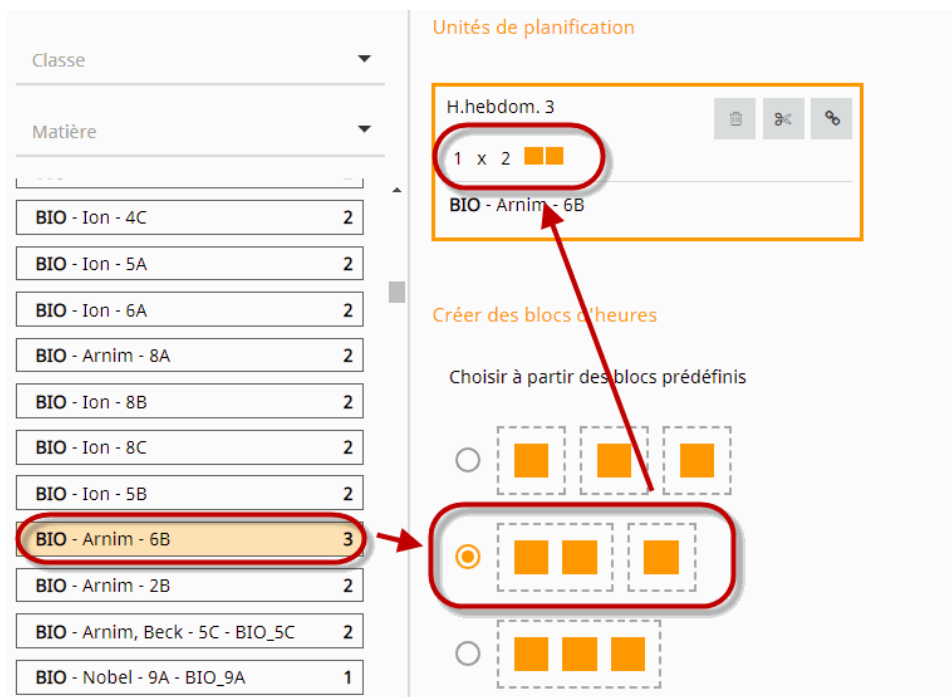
Classe

Matière

BIO - Ion - 4C 2
BIO - Ion - 5A 2
BIO - Ion - 6A 2
BIO - Arnim - 8A 2
BIO - Ion - 8B 2
BIO - Ion - 8C 2
BIO - Ion - 5B 2
BIO - Arnim - 6B 3
BIO - Arnim - 2B 2
BIO - Arnim, Beck - 5C - BIO_5C 2
BIO - Nobel - 9A - BIO_9A 1

Unités de planification

H.hebdom. 3

1 x 2

BIO - Arnim - 6B

Créer des blocs d'heures

Choisir à partir des blocs prédéfinis